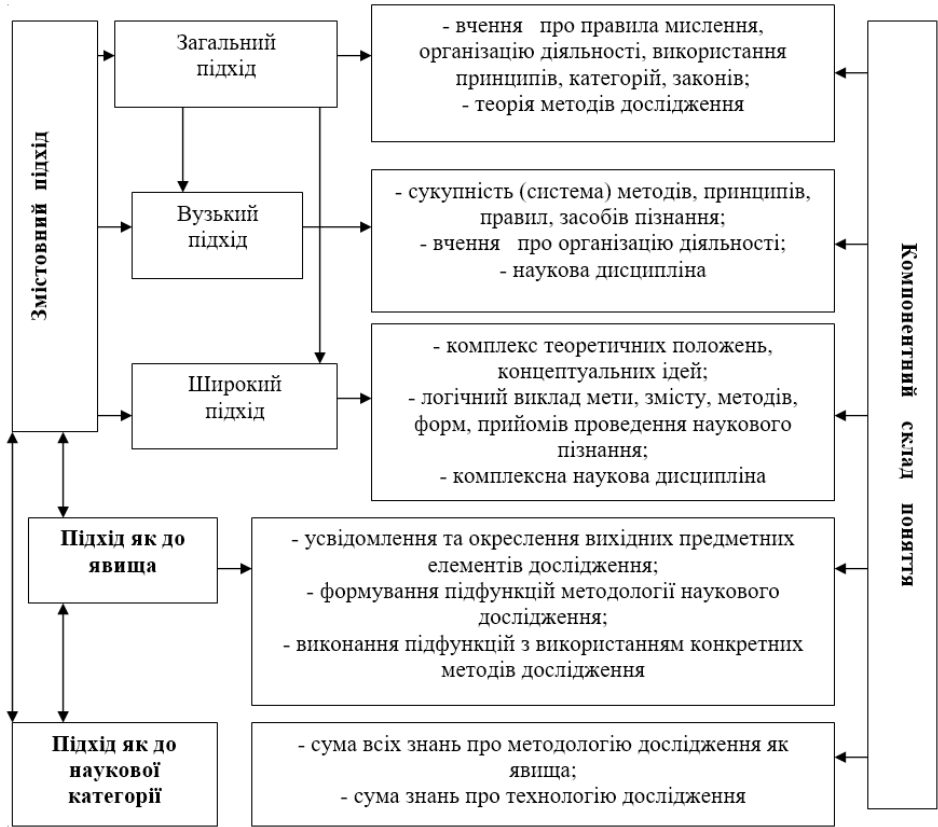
Змістовний підхід

Загальний підхід

- вчення про правила мислення, організацію діяльності, використання принципів, категорій, законів;
- теорія методів дослідження

Вузький підхід

- сукупність (система) методів, принципів, правил, засобів пізнання;
- вчення про організацію діяльності;
- наукова дисципліна

Широкий підхід

- комплекс теоретичних положень, концептуальних ідей;
- логічний виклад мети, змісту, методів, форм, прийомів проведення наукового пізнання;
- комплексна наукова дисципліна

Підхід як до явища

- усвідомлення та окреслення вихідних предметних елементів дослідження;
- формування підфункцій методології наукового дослідження;
- виконання підфункцій з використанням конкретних методів дослідження

Підхід як до наукової категорії

- сума всіх знань про методологію дослідження як явища;
- сума знань про технологію дослідження

Компонентний склад поняття